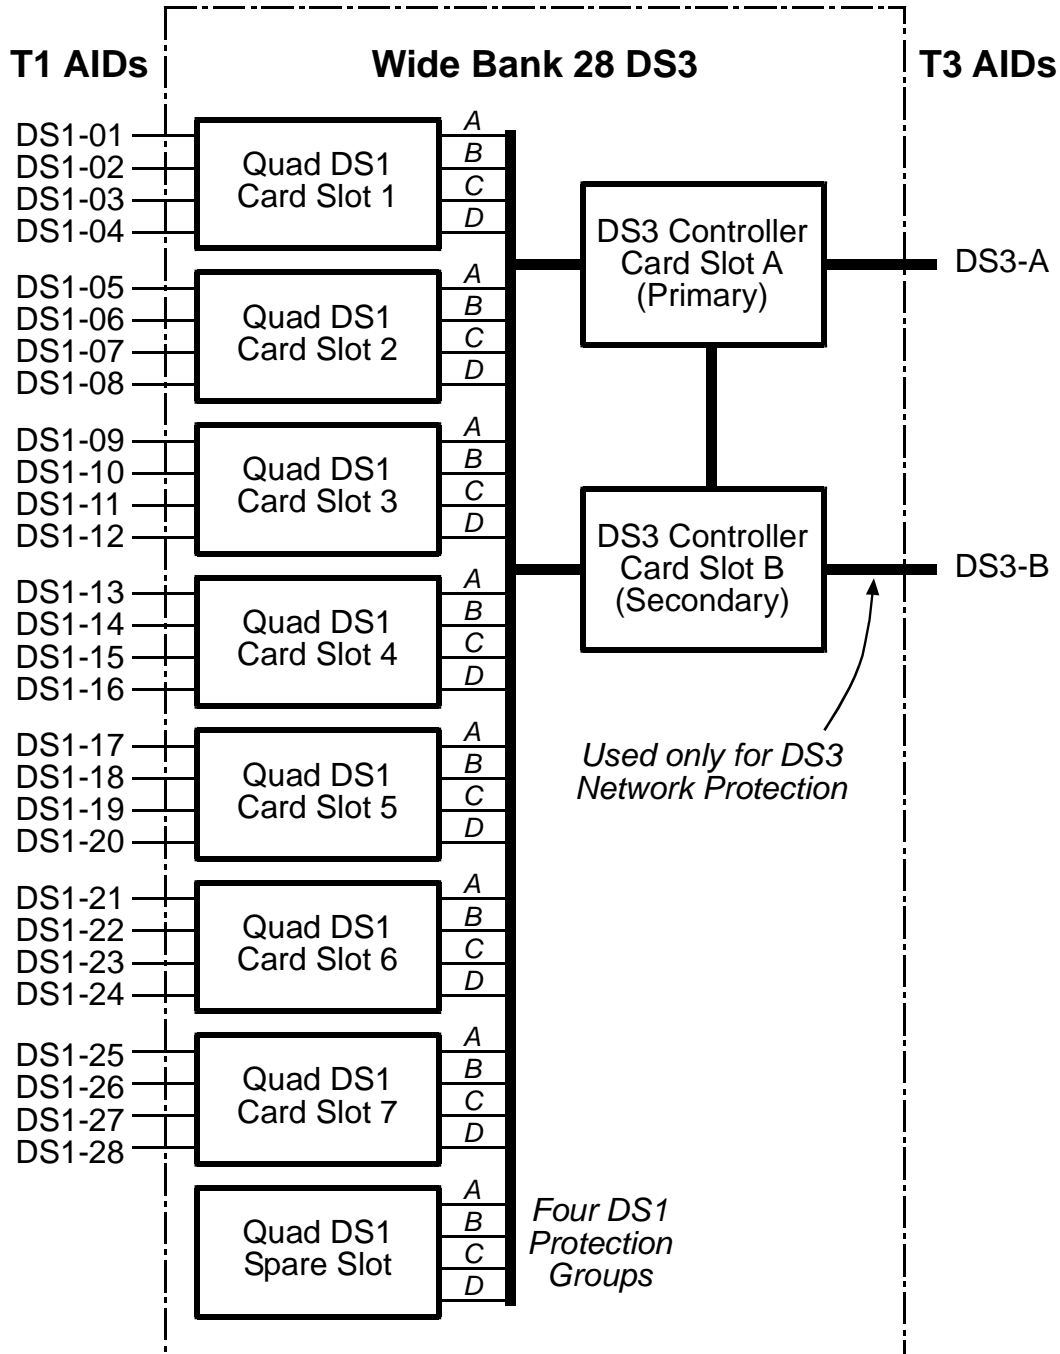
T1 AIDs

Wide Bank 28 DS3

T3 AIDs

DS1-01
DS1-02
DS1-03
DS1-04

Quad DS1
Card Slot 1

A
B
C
D

DS1-05
DS1-06
DS1-07
DS1-08

Quad DS1
Card Slot 2

A
B
C
D

DS1-09
DS1-10
DS1-11
DS1-12

Quad DS1
Card Slot 3

A
B
C
D

DS1-13
DS1-14
DS1-15
DS1-16

Quad DS1
Card Slot 4

A
B
C
D

DS1-17
DS1-18
DS1-19
DS1-20

Quad DS1
Card Slot 5

A
B
C
D

DS1-21
DS1-22
DS1-23
DS1-24

Quad DS1
Card Slot 6

A
B
C
D

DS1-25
DS1-26
DS1-27
DS1-28

Quad DS1
Card Slot 7

A
B
C
D

Quad DS1
Spare Slot

A
B
C
D

Four DS1
Protection
Groups

DS3 Controller
Card Slot A
(Primary)

DS3-A

DS3 Controller
Card Slot B
(Secondary)

DS3-B

Used only for DS3
Network Protection